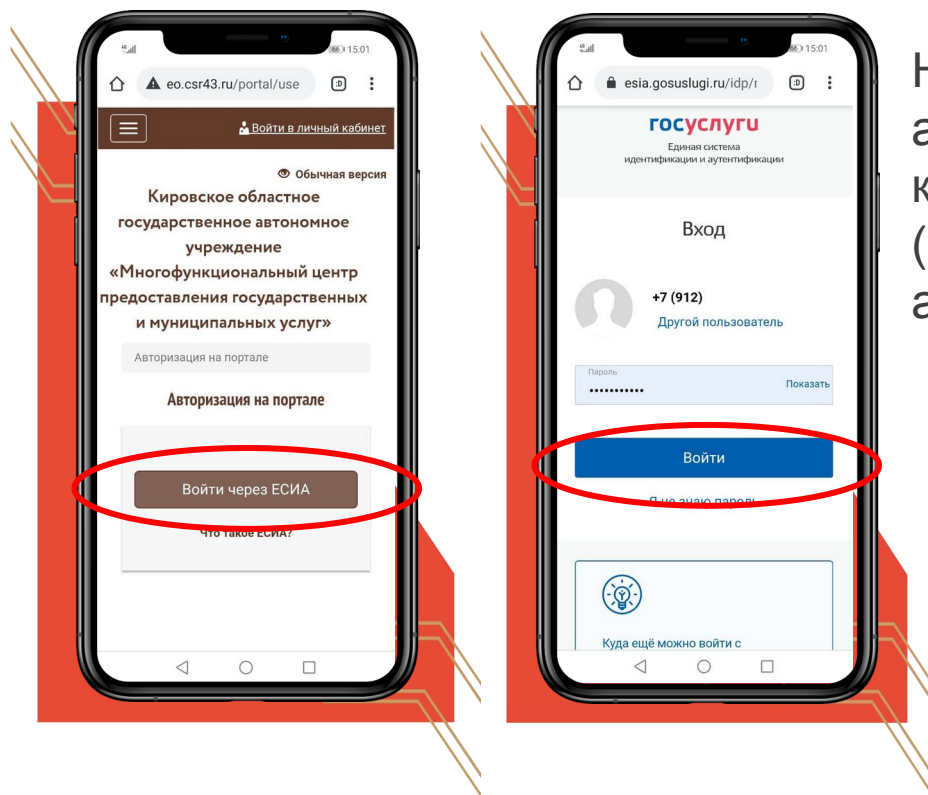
15:01

eo.csr43.ru/portal/use

Войти в личный кабинет

Обычная версия

Кировское областное государственное автономное учреждение «Многофункциональный центр предоставления государственных и муниципальных услуг»

Авторизация на портале

Авторизация на портале

Войти через ЕСИА

Что такое ЕСИА?

15:01

esia.gosuslugi.ru/idp/r

госуслуги
Единая система идентификации и аутентификации

Вход

+7 (912)
Другой пользователь

Пароль
•••••••••••
Показать

Войти

Я не знаю пароль

Куда ещё можно войти с

Н
а
к
(
а